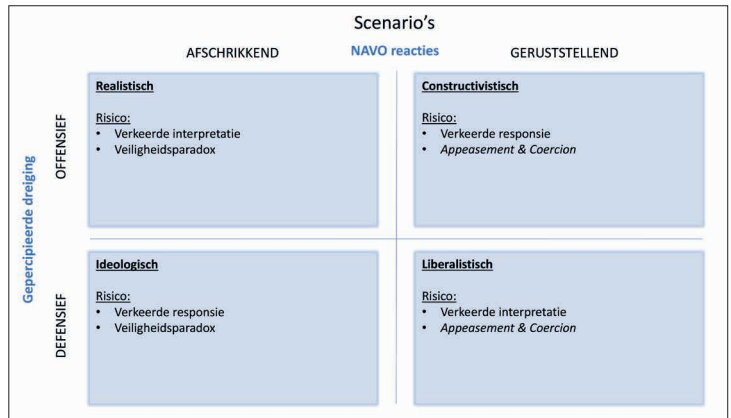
Scenario's

AFSCHRIKKEND NAVO reacties GERUSTSTELLEND

Gepercipieerde dreiging

OFFENSIEF

Realistisch

Risico:
• Verkeerde interpretatie
• Veiligheidsparadox

Constructivistisch

Risico:
• Verkeerde responsie
• *Appeasement & Coercion*

DEFENSIEF

Ideologisch

Risico:
• Verkeerde responsie
• Veiligheidsparadox

Liberalistisch

Risico:
• Verkeerde interpretatie
• *Appeasement & Coercion*